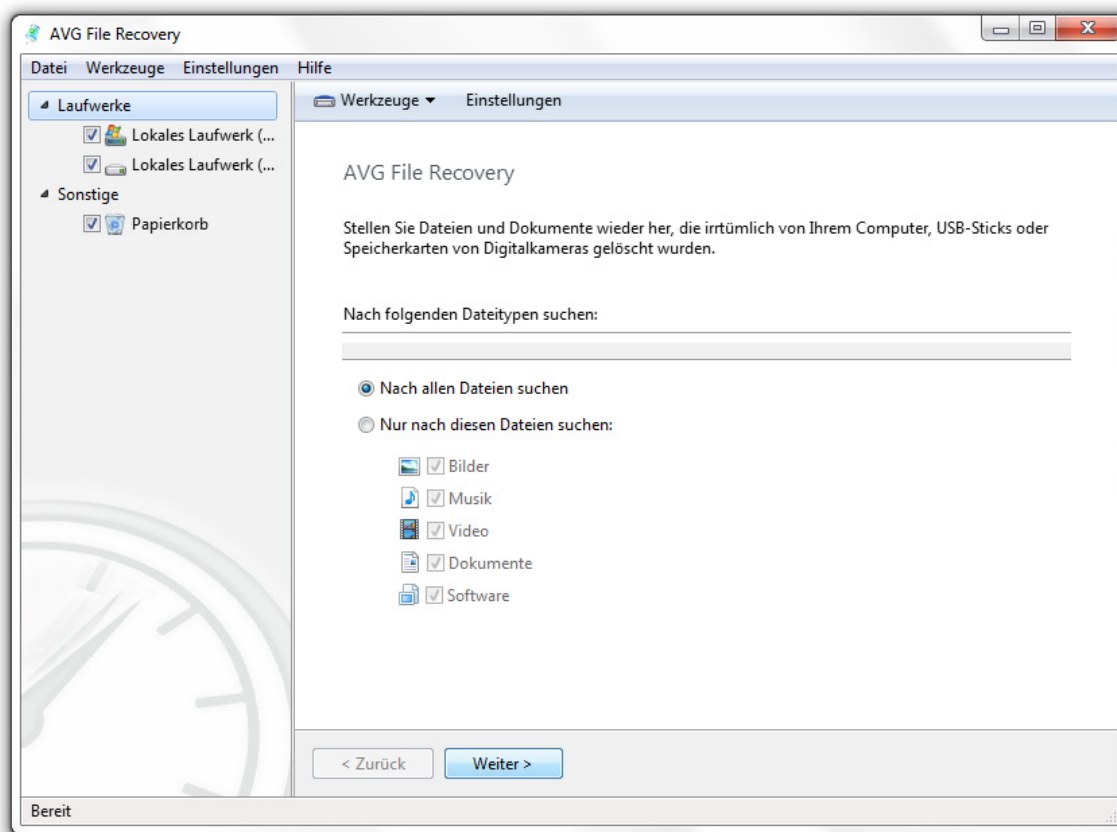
AVG File Recovery

Datei Werkzeuge Einstellungen Hilfe

Laufwerke
Lokales Laufwerk (...
Lokales Laufwerk (...
Sonstige
Papierkorb

Werkzeuge Einstellungen

AVG File Recovery

Stellen Sie Dateien und Dokumente wieder her, die irrtümlich von Ihrem Computer, USB-Sticks oder Speicherkarten von Digitalkameras gelöscht wurden.

Nach folgenden Dateitypen suchen:

Nach allen Dateien suchen
Nur nach diesen Dateien suchen:
Bilder
Musik
Video
Dokumente
Software

< Zurück
Weiter >

Bereit